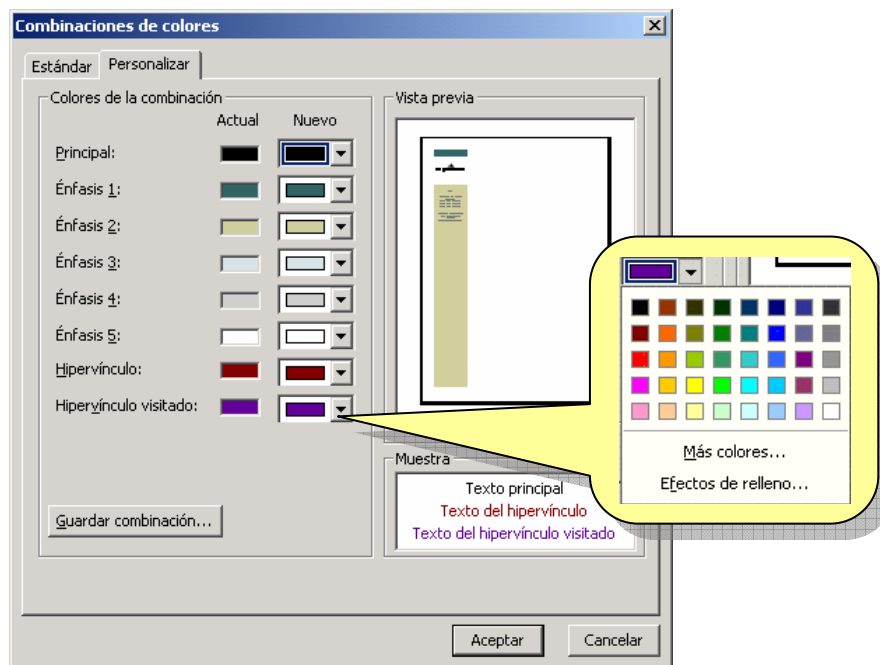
Combinaciones de colores

Estándar Personalizar

Colores de la combinación

Actual Nuevo

Principal:

Énfasis 1:

Énfasis 2:

Énfasis 3:

Énfasis 4:

Énfasis 5:

Hipervínculo:

Hipervínculo visitado:

Guardar combinación...

Vista previa

Muestra

Texto principal

Texto del hipervínculo

Texto del hipervínculo visitado

Más colores...

Efectos de relleno...

Aceptar Cancelar